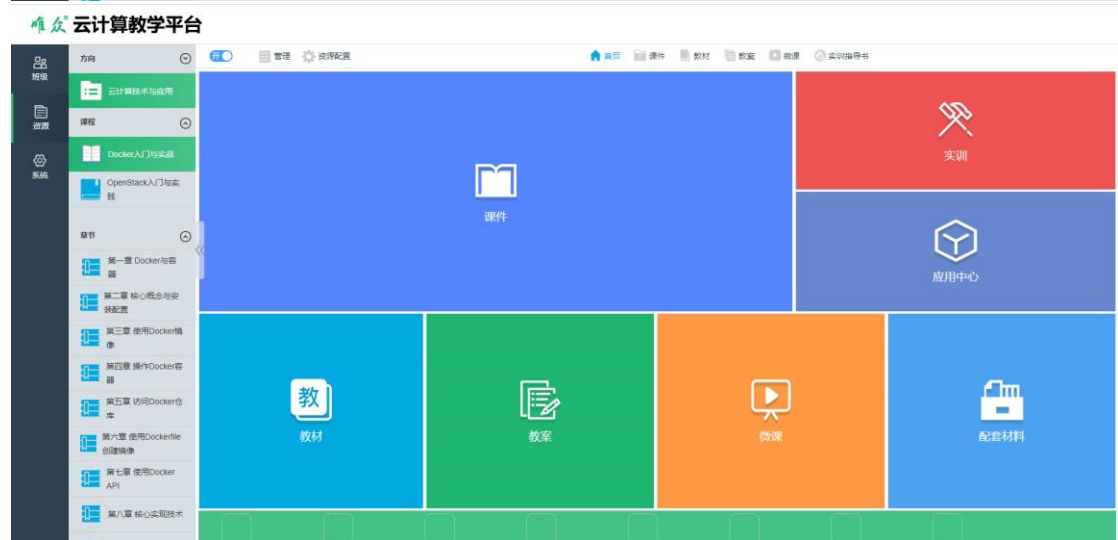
唯众 云计算教学平台

班级
资源
系统

方向
云计算技术与应用
课程
Docker入门与实战
OpenStack入门与实践
章节
第一章 Docker与容器
第二章 核心概念与安装配置
第三章 使用Docker镜像
第四章 操作Docker容器
第五章 访问Docker仓库
第六章 使用Dockerfile创建镜像
第七章 使用Docker API
第八章 核心实现技术

开
管理
资源配置
首页
课件
教材
教案
微课
实训指导书

课件
实训
应用中心
教
教材
教案
微课
配套材料